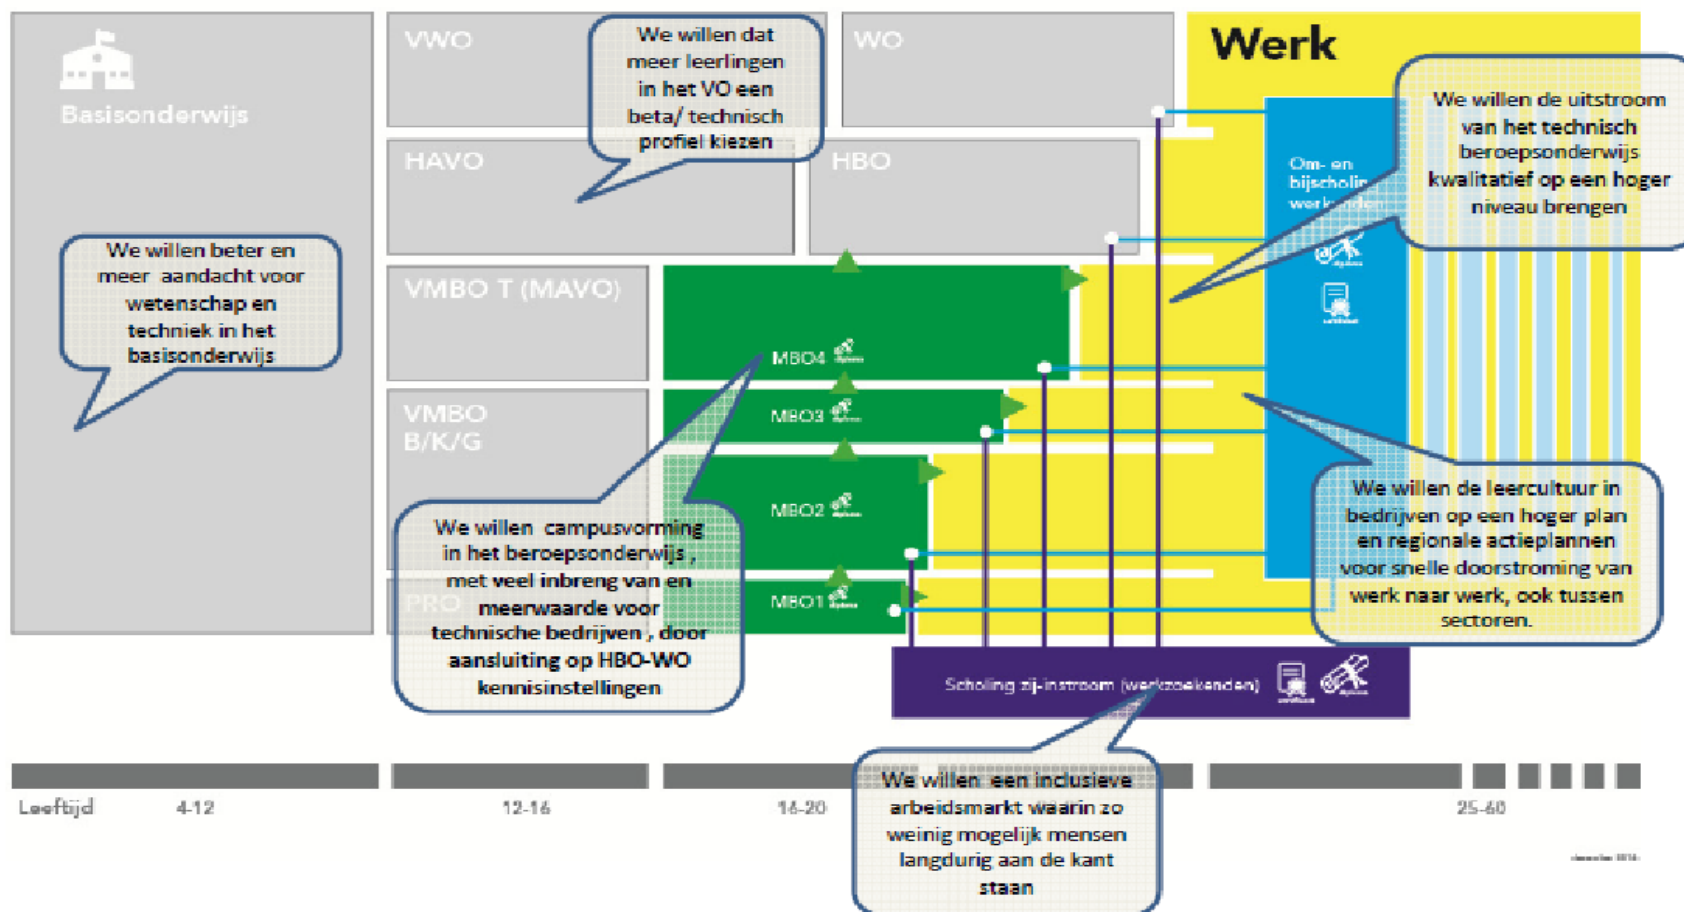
Basisonderwijs

We willen beter en meer aandacht voor wetenschap en techniek in het basisonderwijs

VWO

We willen dat meer leerlingen in het VO een beta/ technisch profiel kiezen

WO

Werk

HAVO

HBO

Om- en bijscholin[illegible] werk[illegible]nden

We willen de uitstroom van het technisch beroepsonderwijs kwalitatief op een hoger niveau brengen

VMBO T (MAVO)

MBO4

VMBO B/K/G

MBO3

MBO2

PRO

MBO1

We willen campusvorming in het beroepsonderwijs , met veel inbreng van en meerwaarde voor technische bedrijven , door aansluiting op HBO-WO kennisinstellingen

We willen de leercultuur in bedrijven op een hoger plan en regionale actieplannen voor snelle doorstroming van werk naar werk, ook tussen sectoren.

Scholing zij-instroom (werkzoekenden)

We willen een inclusieve arbeidsmarkt waarin zo weinig mogelijk mensen langdurig aan de kant staan

Leeftijd 4-12 12-16 16-20 25-60

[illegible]